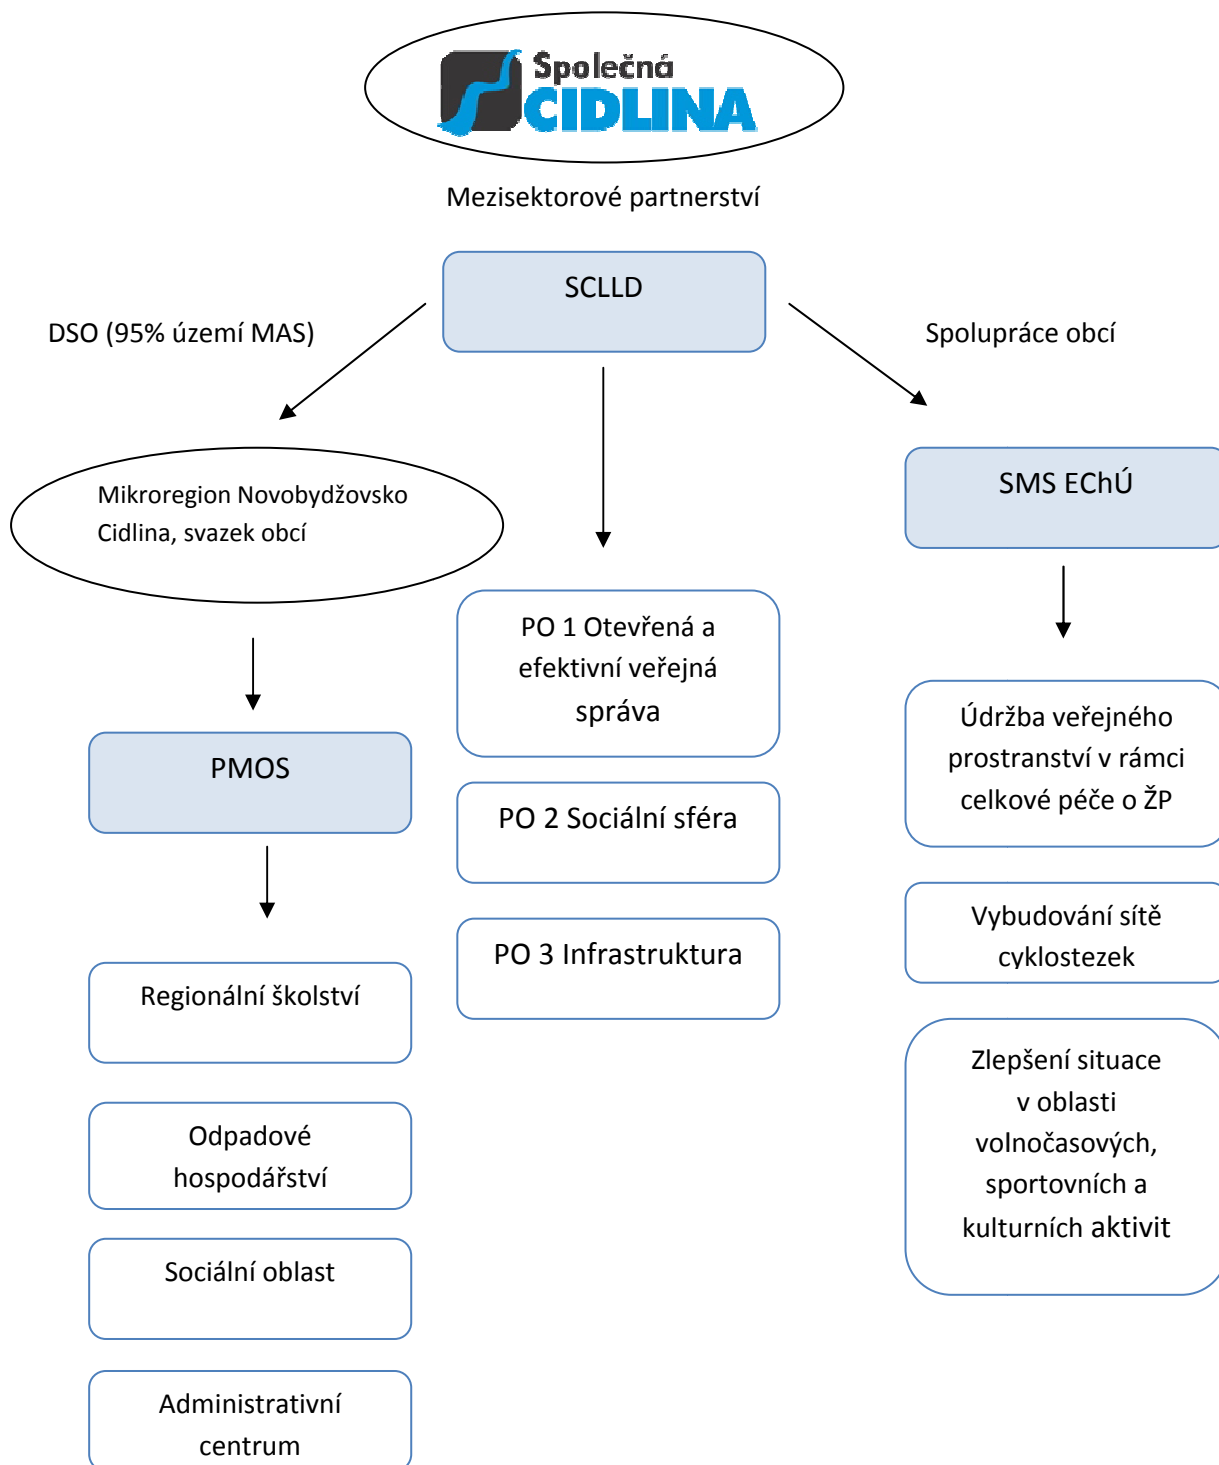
Společná CIDLINA

Mezisektorové partnerství

SCLLD

DSO (95% území MAS)

Spolupráce obcí

Mikroregion Novobydžovsko Cidlina, svazek obcí

SMS EChÚ

PO 1 Otevřená a efektivní veřejná správa

PMOS

Údržba veřejného prostranství v rámci celkové péče o ŽP

PO 2 Sociální sféra

Vybudování sítě cyklostezek

PO 3 Infrastruktura

Regionální školství

Zlepšení situace v oblasti volnočasových, sportovních a kulturních aktivit

Odpadové hospodářství

Sociální oblast

Administrativní centrum